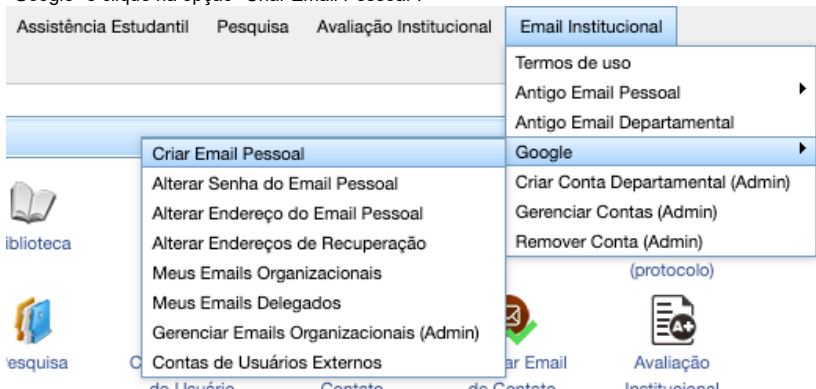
Google" e clique na opção "Criar Email Pessoal".

Assistência Estudantil Pesquisa Avaliação Institucional Email Institucional

Termos de uso
Antigo Email Pessoal
Antigo Email Departamental
Google
Criar Conta Departamental (Admin)
Gerenciar Contas (Admin)
Remover Conta (Admin)

Criar Email Pessoal
Alterar Senha do Email Pessoal
Alterar Endereço do Email Pessoal
Alterar Endereços de Recuperação
Meus Emails Organizacionais
Meus Emails Delegados
Gerenciar Emails Organizacionais (Admin)
Contas de Usuários Externos

iblioteca
(protocolo)
esquisa
C
de Usuário
Contato
ar Email
de Contato
Avaliação
Institucional